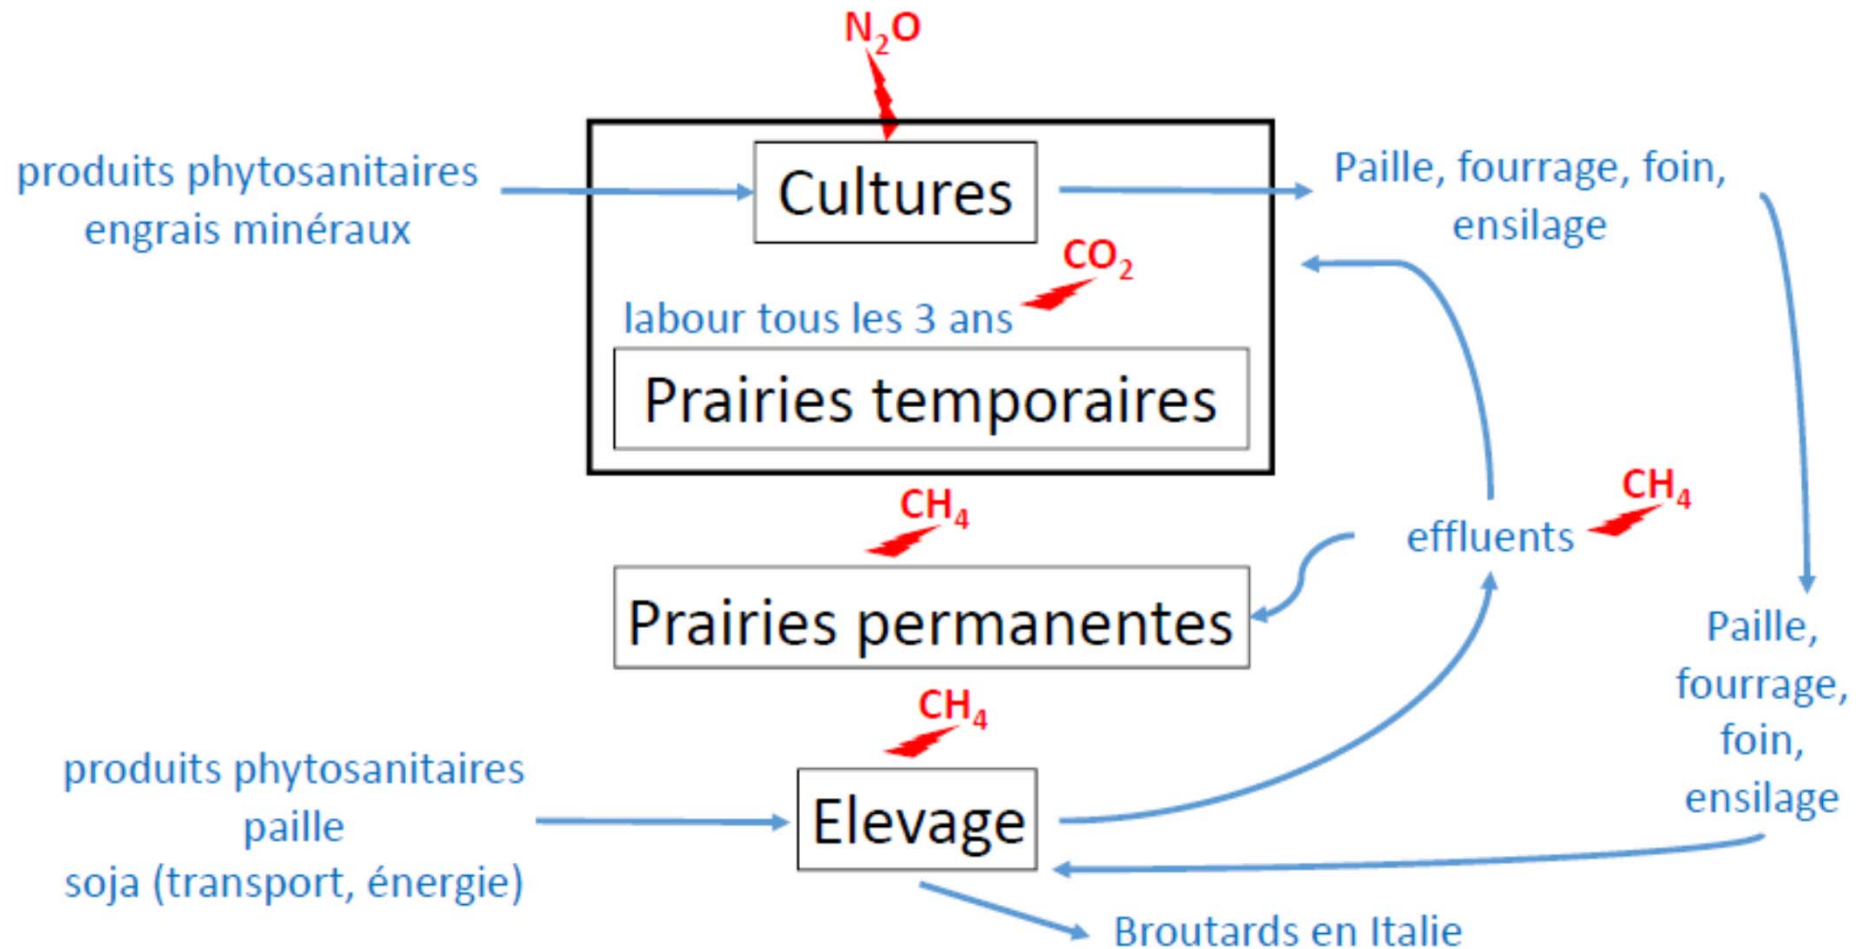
$N_2O$

produits phytosanitaires
engrais minéraux

Cultures

Paille, fourrage, foin, ensilage

$CO_2$

labour tous les 3 ans

Prairies temporaires

$CH_4$

$CH_4$

effluents

Prairies permanentes

$CH_4$

Paille, fourrage, foin, ensilage

produits phytosanitaires
paille
soja (transport, énergie)

Elevage

Broutards en Italie